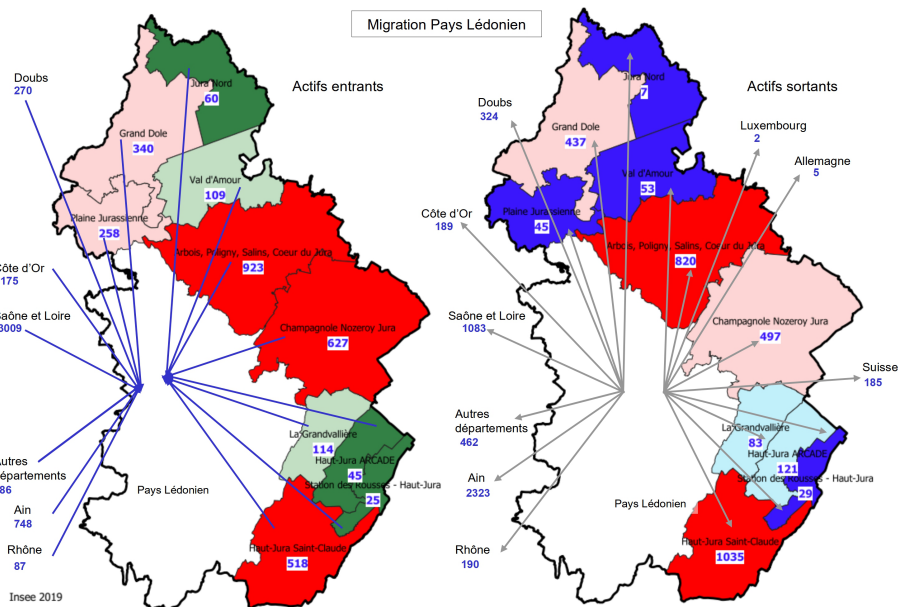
Migration Pays Lédonien

Actifs entrants

Doubs
270

Jura Nord
60

Grand Dole
340

Val d'Amour
109

Plaine Jurassienne
258

Arbois, Poligny, Salins, Coeur du Jura
923

Côte d'Or
175

Saône et Loire
3009

Champagnole Nozeroy Jura
627

La Grandvallière
114

Haut-Jura ARCADE
45

Station des Rousses - Haut-Jura
25

Autres départements
86

Ain
748

Rhône
87

Pays Lédonien

Haut-Jura Saint-Claude
518

Insee 2019

Actifs sortants

Doubs
324

Jura Nord
7

Grand Dole
437

Luxembourg
2

Allemagne
5

Val d'Amour
53

Côte d'Or
189

Plaine Jurassienne
45

Arbois, Poligny, Salins, Coeur du Jura
820

Saône et Loire
1083

Champagnole Nozeroy Jura
497

Suisse
185

Autres départements
462

La Grandvallière
83

Haut-Jura ARCADE
121

Station des Rousses - Haut-Jura
29

Ain
2323

Pays Lédonien

Rhône
190

Haut-Jura Saint-Claude
1035